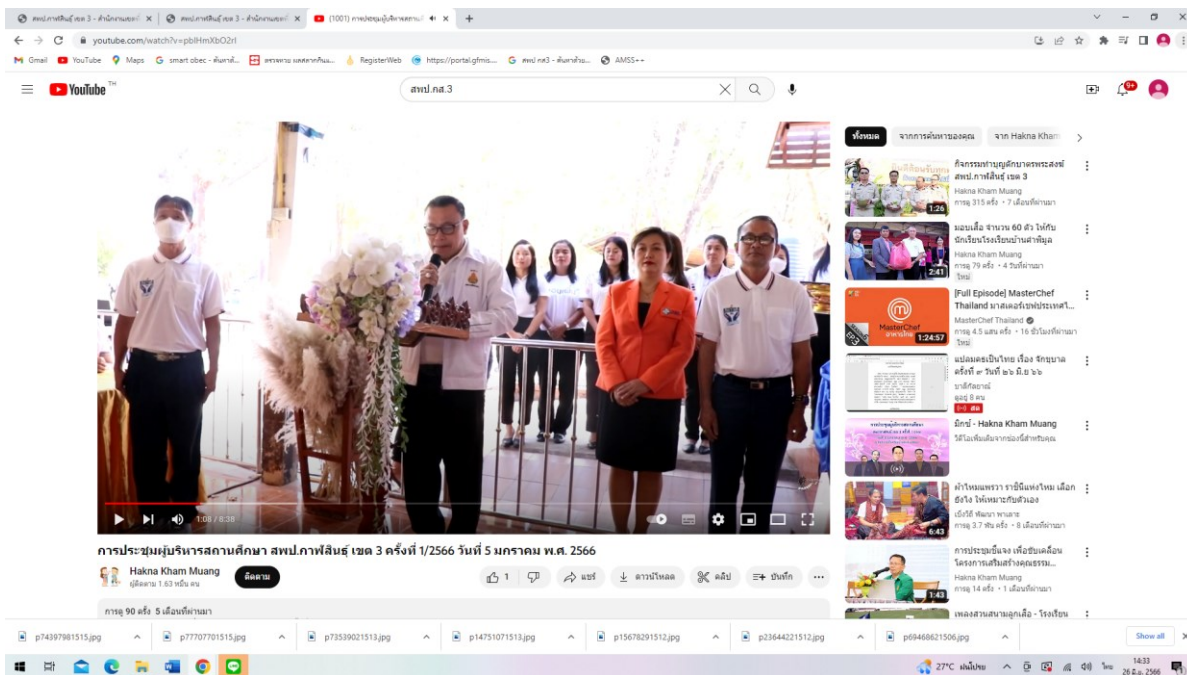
สพป.กาฬสินธุ์ เขต 3 - สำนักงานเขต | สพป.กาฬสินธุ์ เขต 3 - สำนักงานเขต | (1001) การประชุมผู้บริหารสถานศึ

youtube.com/watch?v=pbIHmXbO2rI

Gmail YouTube Maps smart obec - ค้นหาด้... ตรวจทาน ผลสลากกินแ... RegisterWeb https://portal.gfmis... สพป กส3 - ค้นหาด้วย... AMSS++

YouTube TH

สพป.กส.3

ทั้งหมด จากการค้นหาของคุณ จาก Hakna Kham

1:08 / 8:38

การประชุมผู้บริหารสถานศึกษา สพป.กาฬสินธุ์ เขต 3 ครั้งที่ 1/2566 วันที่ 5 มกราคม พ.ศ. 2566

Hakna Kham Muang
ผู้ติดตาม 1.63 หมื่น คน

ติดตาม

1 แชร์ ดาวน์โหลด คลิป บันทึก

การดู 90 ครั้ง 5 เดือนที่ผ่านมา

กิจกรรมทำบุญตักบาตรพระสงฆ์ สพป.กาฬสินธุ์ เขต 3
Hakna Kham Muang
การดู 315 ครั้ง • 7 เดือนที่ผ่านมา
1:26

มอบเสื้อ จำนวน 60 ตัว ให้กับนักเรียนโรงเรียนบ้านคำพิมูล
Hakna Kham Muang
การดู 79 ครั้ง • 2 วันที่ผ่านมา
ใหม่
2:41

[Full Episode] MasterChef Thailand มาสเตอร์เชฟประเทศไ...
MasterChef Thailand
การดู 4.5 แสน ครั้ง • 16 ชั่วโมงที่ผ่านมา
ใหม่
1:24:57

แปลมลดเป็นไทย เรื่อง จักขุบาล ครั้งที่ ๓ วันที่ ๒๖ มิ.ย. ๖๖
ชาลีกิตยาเนธ์
ดูอยู่ 8 คน
สด

มิกซ์ - Hakna Kham Muang
วิดีโอเพิ่มเติมจากช่องนี้สำหรับคุณ

ผ้าไหมแพรวา ราชินีแห่งไหม เลือกยังไง ให้เหมาะกับตัวเอง
เบิ้งวิถี พัฒนา พาเสาะ
การดู 3.7 พัน ครั้ง • 8 เดือนที่ผ่านมา
6:43

การประชุมชี้แจง เพื่อขับเคลื่อนโครงการเสริมสร้างคุณธรรม...
Hakna Kham Muang
การดู 14 ครั้ง • 1 เดือนที่ผ่านมา
1:43

เพลงสวนสนามลูกเสือ - โรงเรียน

p74397981515.jpg p77707701515.jpg p73539021513.jpg p14751071513.jpg p15678291512.jpg p23644221512.jpg p69468621506.jpg Show all

27°C ฝนเล็กน้อย ไทย 14:33 26 มิ.ย. 2566